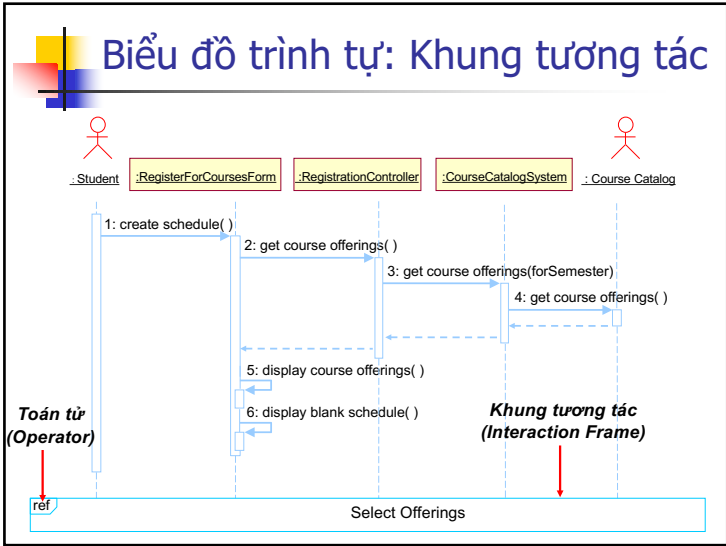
Biểu đồ trình tự: Khung tương tác

: Student

:RegisterForCoursesForm

:RegistrationController

:CourseCatalogSystem

: Course Catalog

1: create schedule( )

2: get course offerings( )

3: get course offerings(forSemester)

4: get course offerings( )

5: display course offerings( )

6: display blank schedule( )

Toán tử (Operator)

Khung tương tác (Interaction Frame)

ref

Select Offerings